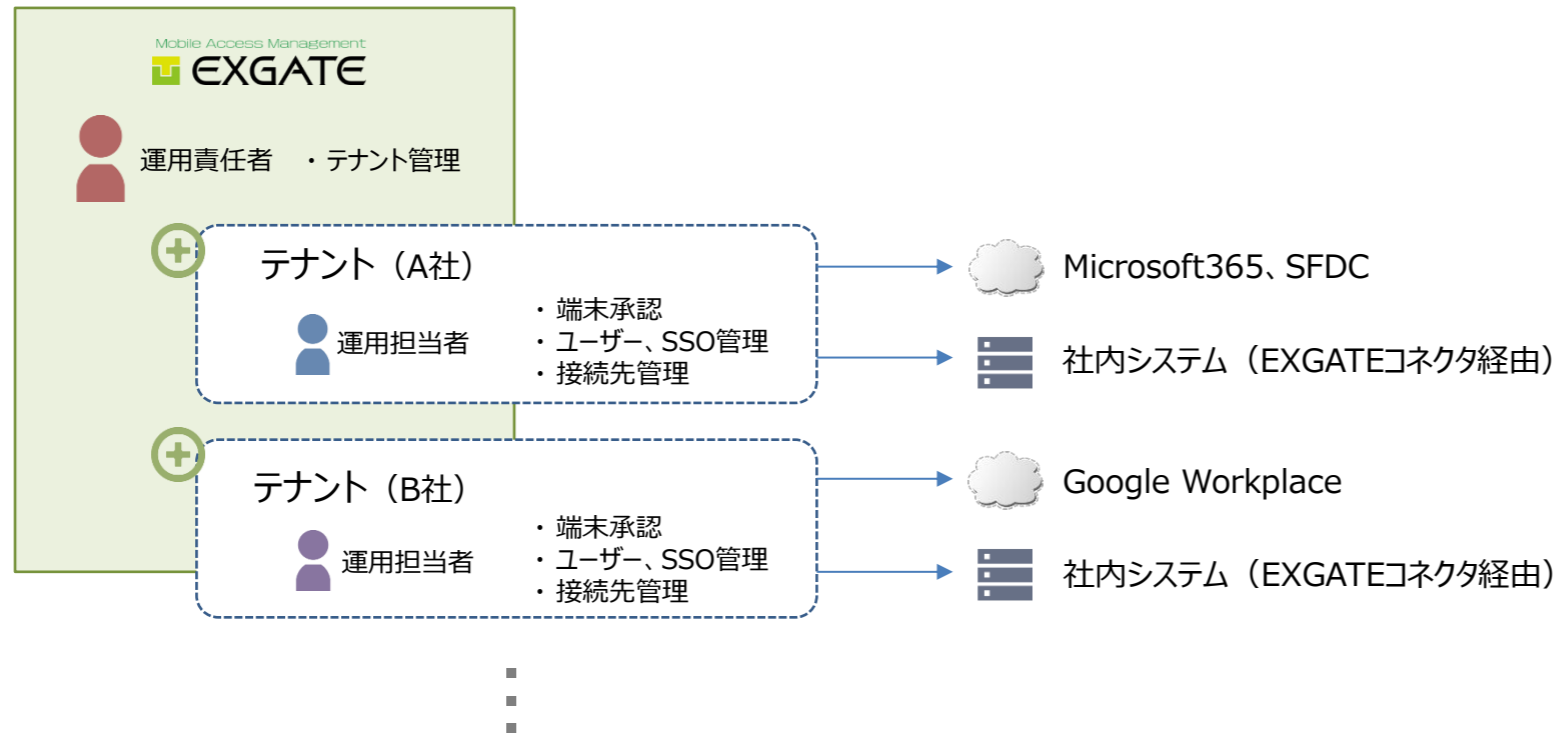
Mobile Access Management
EXGATE

運用責任者　・テナント管理

テナント（A社）

運用担当者

・端末承認
・ユーザー、SSO管理
・接続先管理

Microsoft365、SFDC

社内システム（EXGATEコネクタ経由）

テナント（B社）

運用担当者

・端末承認
・ユーザー、SSO管理
・接続先管理

Google Workplace

社内システム（EXGATEコネクタ経由）